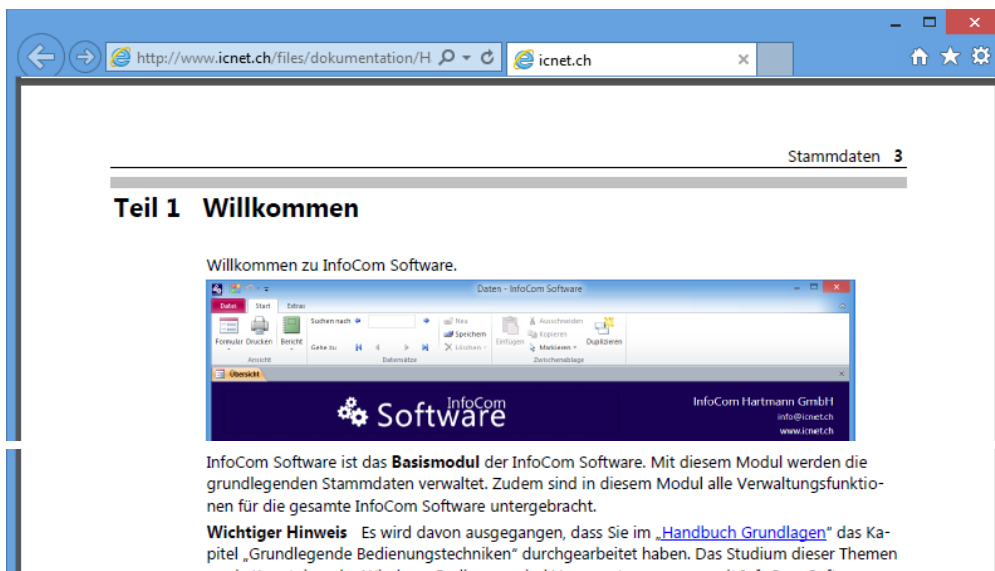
http://www.icnet.ch/files/dokumentation/H

icnet.ch

Stammdaten 3

Teil 1 Willkommen

Willkommen zu InfoCom Software.

Daten - InfoCom Software

Daten Start Extras

Formular Drucken Bericht

Ansicht

Suchen nach

Gehe zu

Neu

Speichern

Löschen

Datensätze

Einfügen

Ausschneiden

Kopieren

Markieren

Duplizieren

Zwischenablage

Übersicht

InfoCom Software

InfoCom Hartmann GmbH

info@icnet.ch

www.icnet.ch

InfoCom Software ist das **Basismodul** der InfoCom Software. Mit diesem Modul werden die grundlegenden Stammdaten verwaltet. Zudem sind in diesem Modul alle Verwaltungsfunktionen für die gesamte InfoCom Software untergebracht.

**Wichtiger Hinweis** Es wird davon ausgegangen, dass Sie im „Handbuch Grundlagen“ das Kapitel „Grundlegende Bedienungstechniken“ durchgearbeitet haben. Das Studium dieser Themen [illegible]